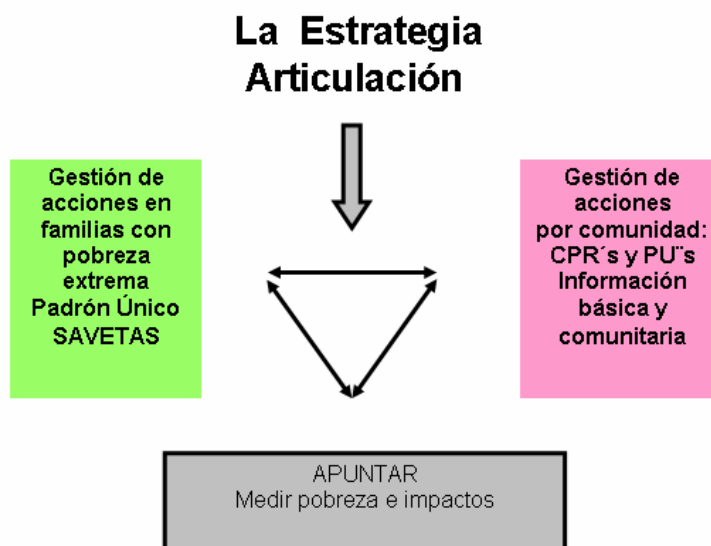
La Estrategia Articulación

Gestión de acciones en familias con pobreza extrema Padrón Único SAVETAS

Gestión de acciones por comunidad: CPR´s y PU¨s Información básica y comunitaria

APUNTAR
Medir pobreza e impactos